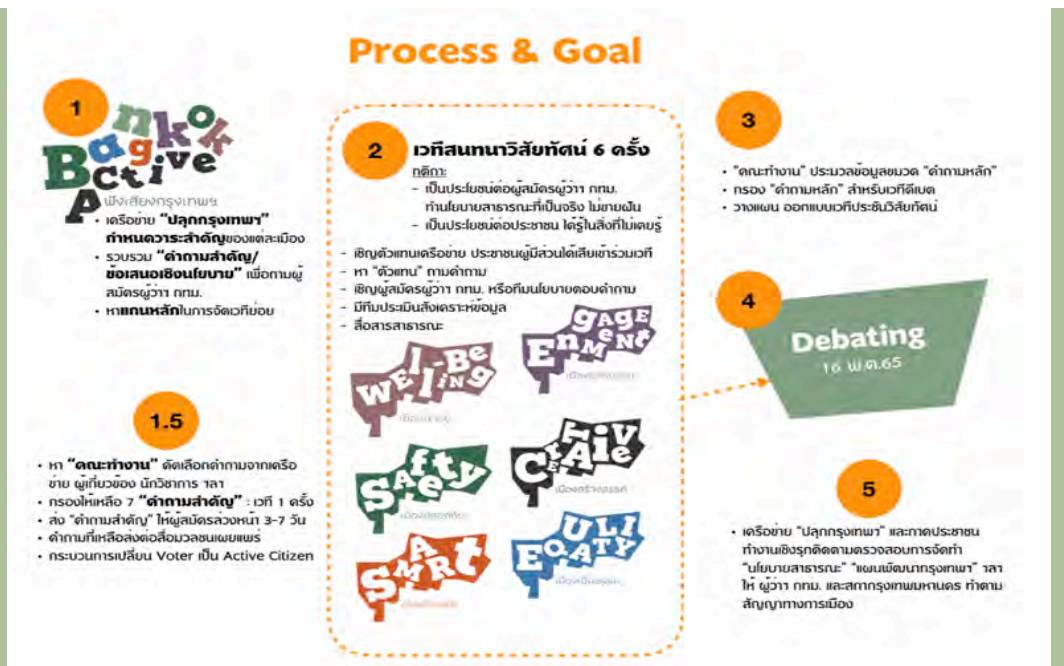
Process & Goal

1

Bangkok Active

ฟังเสียงกรุงเทพฯ

- เครือข่าย "ปลุกกรุงเทพฯ" กำหนดความสำคัญของแต่ละเมือง
- รวบรวม "คำถามสำคัญ/ข้อเสนอเชิงนโยบาย" เพื่อถามผู้สมัครผู้ว่าฯ กทม.
- หาแกนหลักในการจัดเวทีย่อย

1.5

- หา "คณะทำงาน" คัดเลือกคำถามจากเครือข่าย ผู้เกี่ยวข้อง นักวิชาการ ฯลฯ
- กรองให้เหลือ 7 "คำถามสำคัญ" : เวที 1 ครั้ง
- ส่ง "คำถามสำคัญ" ให้ผู้สมัครล่วงหน้า 3-7 วัน
- คำถามที่เหลือส่งต่อสื่อมวลชนเผยแพร่
- กระบวนการเปลี่ยน Voter เป็น Active Citizen

2

เวทีสนทนาวิสัยทัศน์ 6 ครั้ง

กติกา:
- เป็นประโยชน์ต่อผู้สมัครผู้ว่าฯ กทม. ทำนโยบายสาธารณะที่เป็นจริง ไม่ขายฝัน
- เป็นประโยชน์ต่อประชาชน ได้รู้ในสิ่งที่ไม่เคยรู้

- เชิญตัวแทนเครือข่าย ประชาชนผู้มีส่วนได้เสียเข้าร่วมเวที
- หา "ตัวแทน" ถามคำถาม
- เชิญผู้สมัครผู้ว่าฯ กทม. หรือทีมนโยบายตอบคำถาม
- มีทีมประเมินสังเคราะห์ข้อมูล
- สื่อสารสาธารณะ

Well-Being
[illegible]

Engagement
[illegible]

Safety
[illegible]

Creative
เมืองสร้างสรรค์

Smart
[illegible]

Equality
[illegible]

3

- "คณะทำงาน" ประมวลข้อมูลหมวด "คำถามหลัก"
- กรอง "คำถามหลัก" สำหรับเวทีดีเบต
- วางแผน ออกแบบเวทีประชันวิสัยทัศน์

4

Debating
16 พ.ค.65

5

- เครือข่าย "ปลุกกรุงเทพฯ" และภาคประชาชน ทำงานเชิงรุกติดตามตรวจสอบการจัดทำ "นโยบายสาธารณะ" "แผนพัฒนากรุงเทพฯ" ฯลฯ ให้ ผู้ว่าฯ กทม. และสภากรุงเทพมหานคร ทำตามสัญญาทางการเมือง